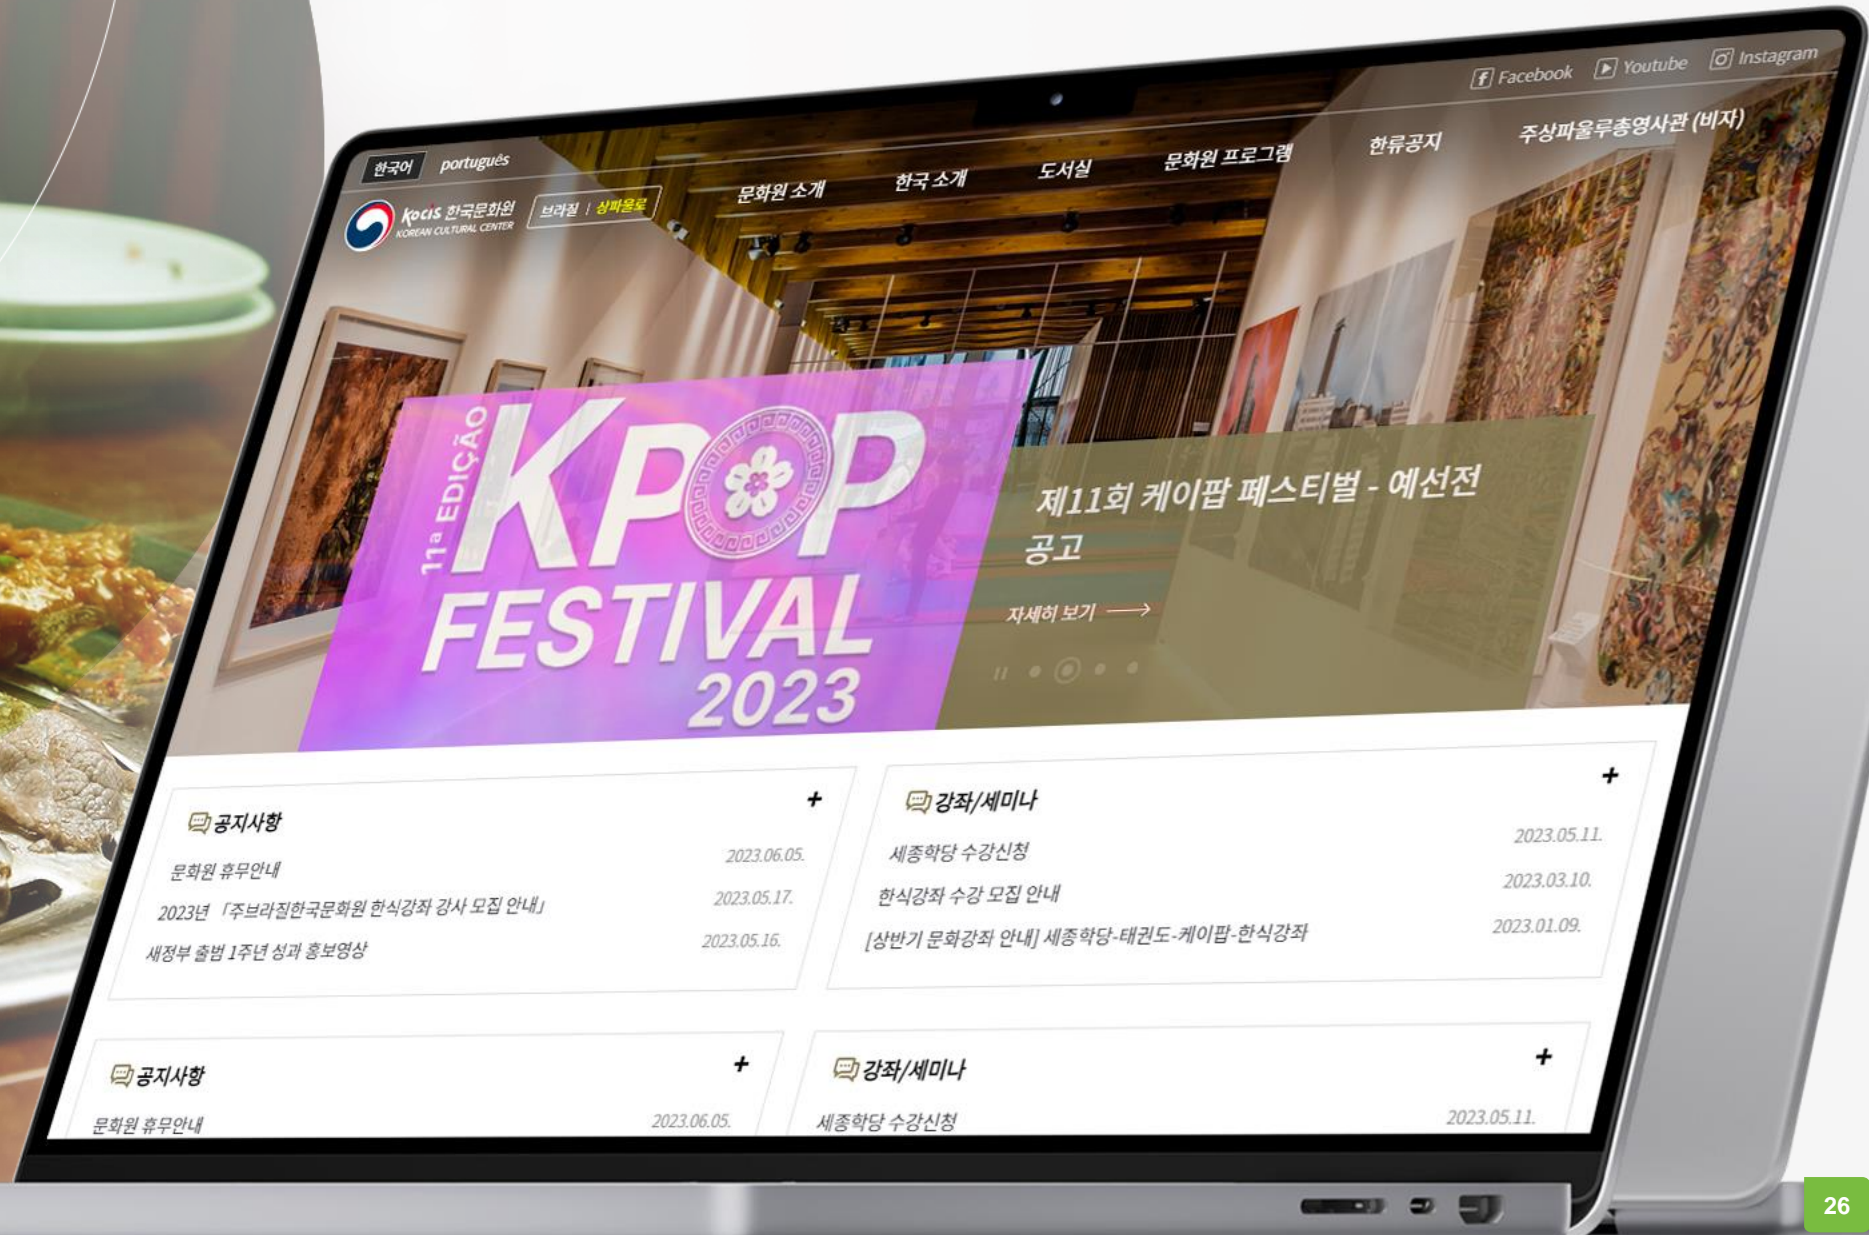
Facebook Youtube Instagram

한국어 português

kocis 한국문화원 KOREAN CULTURAL CENTER

브라질 | 상파울로

문화원 소개 한국 소개 도서실 문화원 프로그램 한류공지 주상파울루총영사관 (비자)

11ª EDIÇÃO KPOP FESTIVAL 2023

제11회 케이팝 페스티벌 - 예선전 공고

자세히 보기

공지사항 +

문화원 휴무안내 2023.06.05.

2023년 「주브라질한국문화원 한식강좌 강사 모집 안내」 2023.05.17.

새정부 출범 1주년 성과 홍보영상 2023.05.16.

강좌/세미나 +

세종학당 수강신청 2023.05.11.

한식강좌 수강 모집 안내 2023.03.10.

[상반기 문화강좌 안내] 세종학당-태권도-케이팝-한식강좌 2023.01.09.

공지사항 +

문화원 휴무안내 2023.06.05.

강좌/세미나 +

세종학당 수강신청 2023.05.11.

26